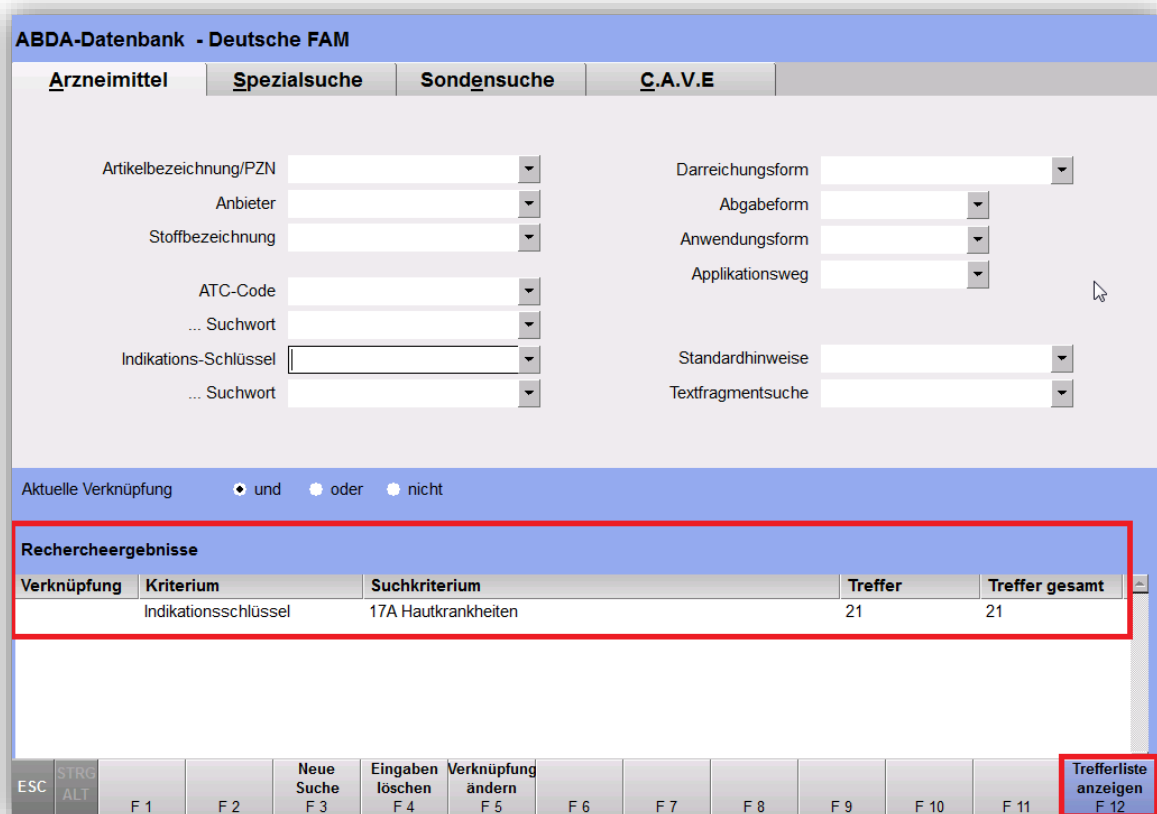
ABDA-Datenbank - Deutsche FAM

Arzneimittel | Spezialsuche | Sondensuche | C.A.V.E

Artikelbezeichnung/PZN
Anbieter
Stoffbezeichnung

ATC-Code
... Suchwort
Indikations-Schlüssel
... Suchwort

Darreichungsform
Abgabeform
Anwendungsform
Applikationsweg

Standardhinweise
Textfragmentsuche

Aktuelle Verknüpfung und oder nicht

Rechercheergebnisse

| Verknüpfung | Kriterium | Suchkriterium | Treffer | Treffer gesamt |
|---|---|---|---|---|
| | Indikationsschlüssel | 17A Hautkrankheiten | 21 | 21 |

ESC
STRG ALT
F 1
F 2
Neue Suche F 3
Eingaben löschen F 4
Verknüpfung ändern F 5
F 6
F 7
F 8
F 9
F 10
F 11
Trefferliste anzeigen F 12